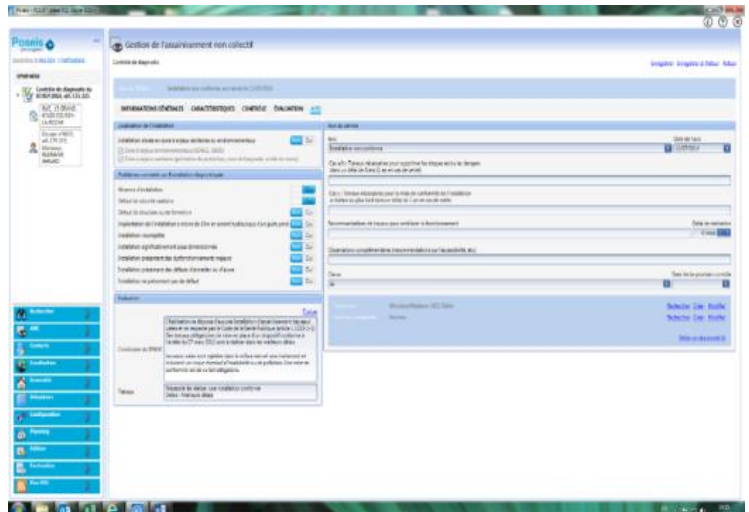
Poseis
Gestion de l'assainissement non collectif
Contrôle de diagnostic
INFORMATIONS GÉNÉRALES CARACTÉRISTIQUES CONTRÔLE ÉVALUATION
Installation non conforme
Absence d'installation
Installation incomplète
Installation significativement sous dimensionnée
Installation présentant des dysfonctionnements majeurs
Installation présentant des défauts d'entretien ou d'usure
Installation ne présentant pas de défaut
Évaluation
Conclusion du SPANC
Travaux
Recherche
Contacts
Installation
Paramétrage
Éditions
Paramètres
Mes RDV
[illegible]